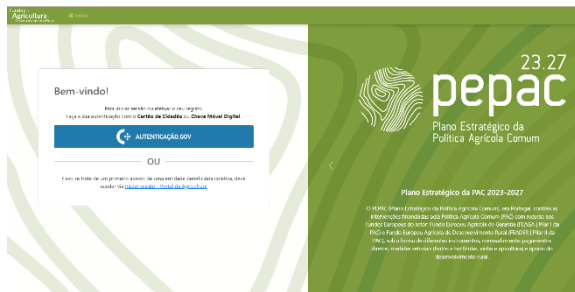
Agricultura

Bem-vindo!

Para poder aceder ao efetuar o seu registo.
Faça a sua autenticação com o Cartão de Cidadão ou Chave Móvel Digital

AUTENTICAÇÃO.GOV

OU

Caso se trate de um primeiro acesso de uma entidade beneficiária coletiva, deve aceder via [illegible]

23.27
pepac
Plano Estratégico da Política Agrícola Comum

Plano Estratégico da PAC 2023-2027

O PEPAC (Plano Estratégico da Política Agrícola Comum), em Portugal, contém as intervenções financiadas pela Política Agrícola Comum (PAC) com recurso aos fundos Europeus do setor: Fundo Europeu Agrícola de Garantia (FEAGA) (Pilar I da PAC) e Fundo Europeu Agrícola de Desenvolvimento Rural (FEADER) (Pilar II da PAC), sob a forma de diferentes instrumentos, nomeadamente pagamentos diretos, medidas setoriais e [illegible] desenvolvimento rural.